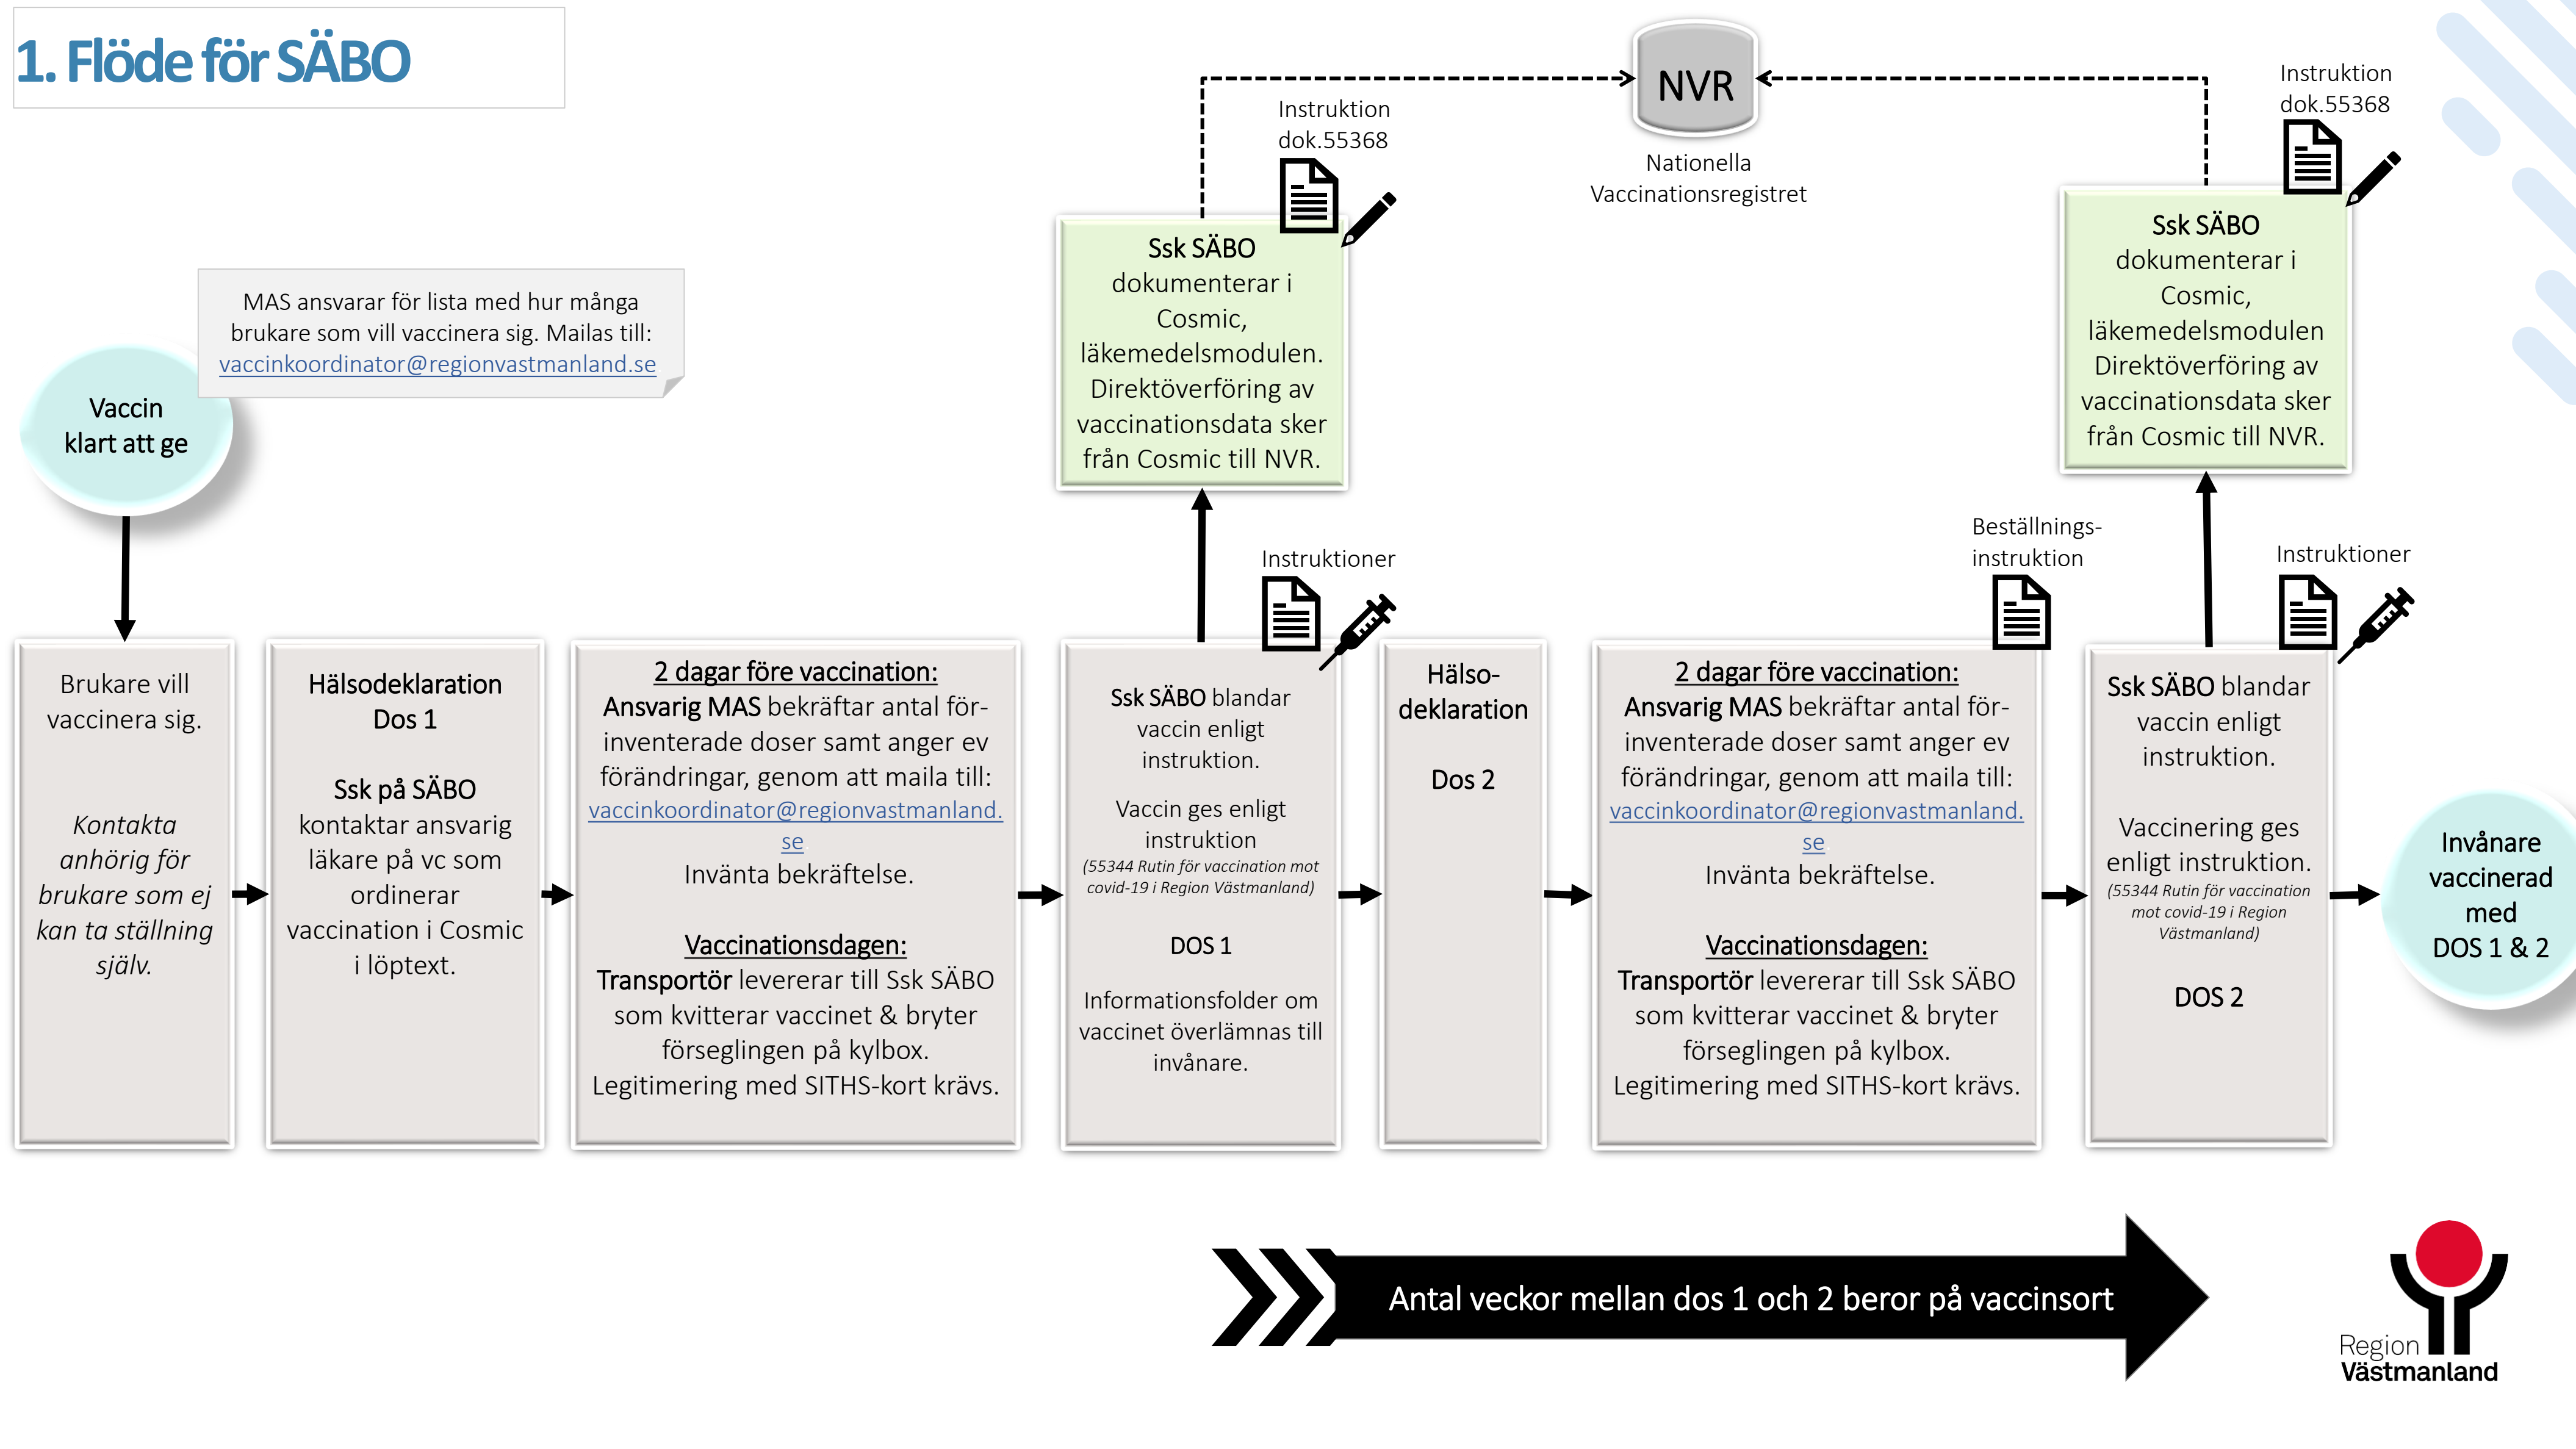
1. Flöde för SÄBO

NVR

Nationella Vaccinationsregistret

Instruktion dok.55368

Instruktion dok.55368

Ssk SÄBO dokumenterar i Cosmic, läkemedelsmodulen. Direktöverföring av vaccinationsdata sker från Cosmic till NVR.

Ssk SÄBO dokumenterar i Cosmic, läkemedelsmodulen Direktöverföring av vaccinationsdata sker från Cosmic till NVR.

MAS ansvarar för lista med hur många brukare som vill vaccinera sig. Mailas till: vaccinkoordinator@regionvastmanland.se

Vaccin klart att ge

Instruktioner

Beställnings-instruktion

Instruktioner

Brukare vill vaccinera sig.

Kontakta anhörig för brukare som ej kan ta ställning själv.

Hälsodeklaration Dos 1

Ssk på SÄBO kontaktar ansvarig läkare på vc som ordinerar vaccination i Cosmic i löptext.

2 dagar före vaccination:
Ansvarig MAS bekräftar antal för-inventerade doser samt anger ev förändringar, genom att maila till: vaccinkoordinator@regionvastmanland.se
Invänta bekräftelse.

Vaccinationsdagen:
Transportör levererar till Ssk SÄBO som kvitterar vaccinet & bryter förseglingen på kylbox. Legitimering med SITHS-kort krävs.

Ssk SÄBO blandar vaccin enligt instruktion.

Vaccin ges enligt instruktion
(55344 Rutin för vaccination mot covid-19 i Region Västmanland)

DOS 1

Informationsfolder om vaccinet överlämnas till invånare.

Hälso-deklaration

Dos 2

2 dagar före vaccination:
Ansvarig MAS bekräftar antal för-inventerade doser samt anger ev förändringar, genom att maila till: vaccinkoordinator@regionvastmanland.se
Invänta bekräftelse.

Vaccinationsdagen:
Transportör levererar till Ssk SÄBO som kvitterar vaccinet & bryter förseglingen på kylbox. Legitimering med SITHS-kort krävs.

Ssk SÄBO blandar vaccin enligt instruktion.

Vaccinering ges enligt instruktion.
(55344 Rutin för vaccination mot covid-19 i Region Västmanland)

DOS 2

Invånare vaccinerad med DOS 1 & 2

Antal veckor mellan dos 1 och 2 beror på vaccinsort

Region Västmanland